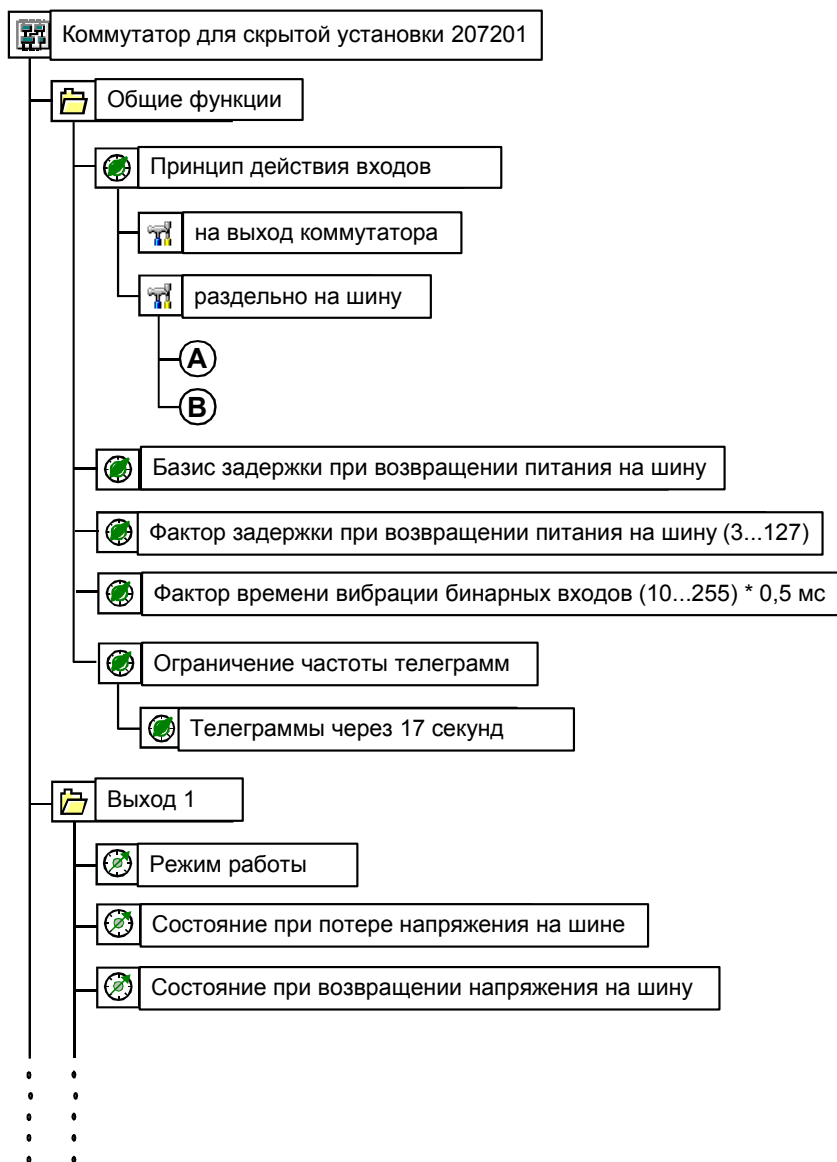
Коммутатор для скрытой установки 207201

Общие функции

Принцип действия входов

на выход коммутатора

раздельно на шину

A

B

Базис задержки при возвращении питания на шину

Фактор задержки при возвращении питания на шину (3...127)

Фактор времени вибрации бинарных входов (10...255) * 0,5 мс

Ограничение частоты телеграмм

Телеграммы через 17 секунд

Выход 1

Режим работы

Состояние при потере напряжения на шине

Состояние при возвращении напряжения на шину